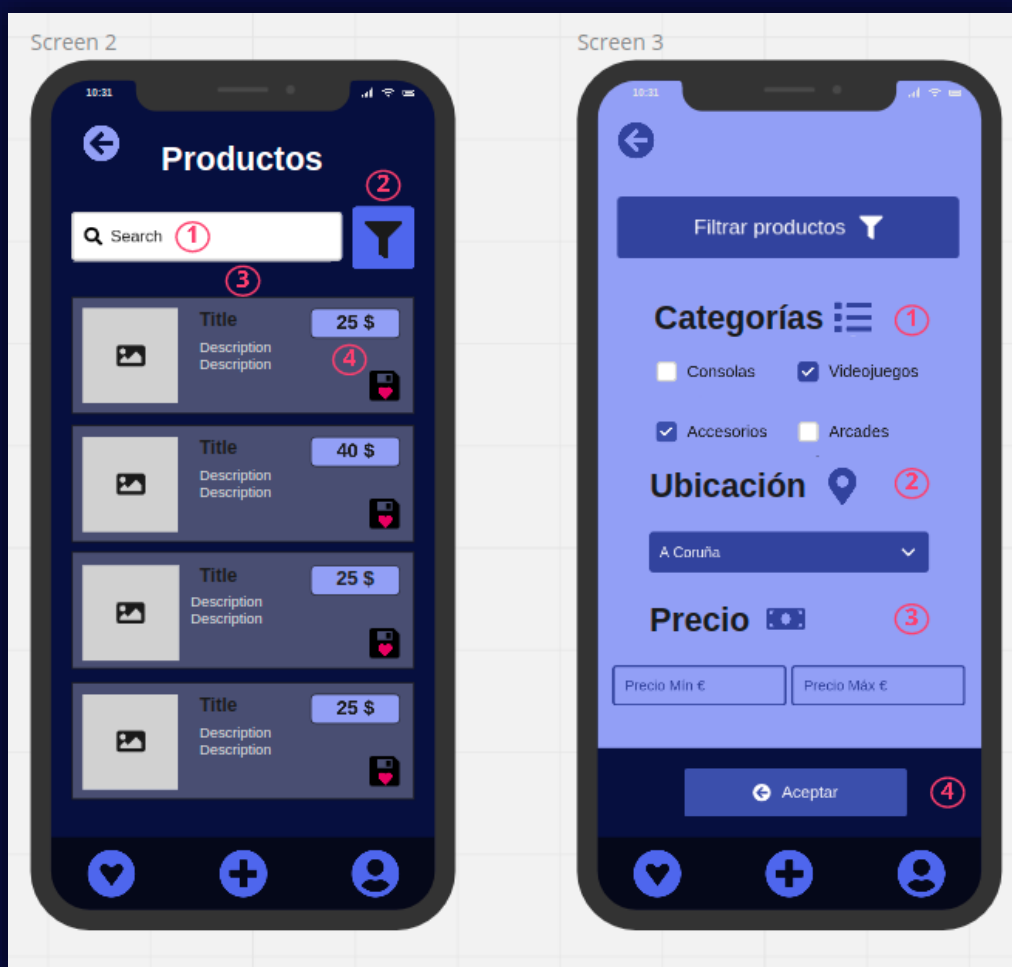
Screen 2

10:31

Productos

2

Search 1

3

Title
Description
Description
25 $
4

Title
Description
Description
40 $

Title
Description
Description
25 $

Title
Description
Description
25 $

Screen 3

10:31

Filtrar productos

Categorías 1

Consolas
Videojuegos
Accesorios
Arcades

Ubicación 2

A Coruña

Precio 3

Precio Mín €
Precio Máx €

Aceptar 4